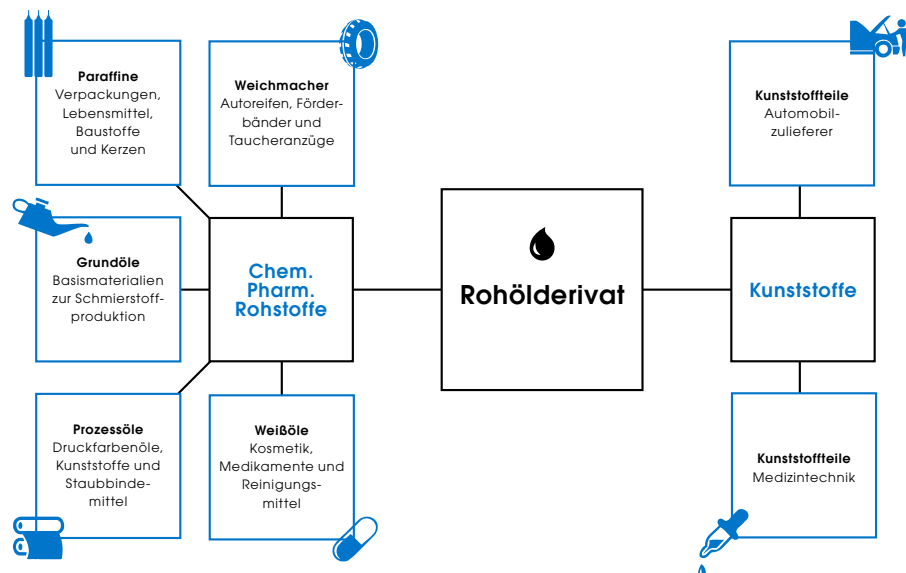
Paraffine
Verpackungen, Lebensmittel, Baustoffe und Kerzen

Weichmacher
Autoreifen, Förderbänder und Taucheranzüge

Grundöle
Basismaterialien zur Schmierstoffproduktion

Chem. Pharm. Rohstoffe

Prozessöle
Druckfarbenöle, Kunststoffe und Staubbindemittel

Weißöle
Kosmetik, Medikamente und Reinigungsmittel

Rohölderivat

Kunststoffteile
Automobilzulieferer

Kunststoffe

Kunststoffteile
Medizintechnik